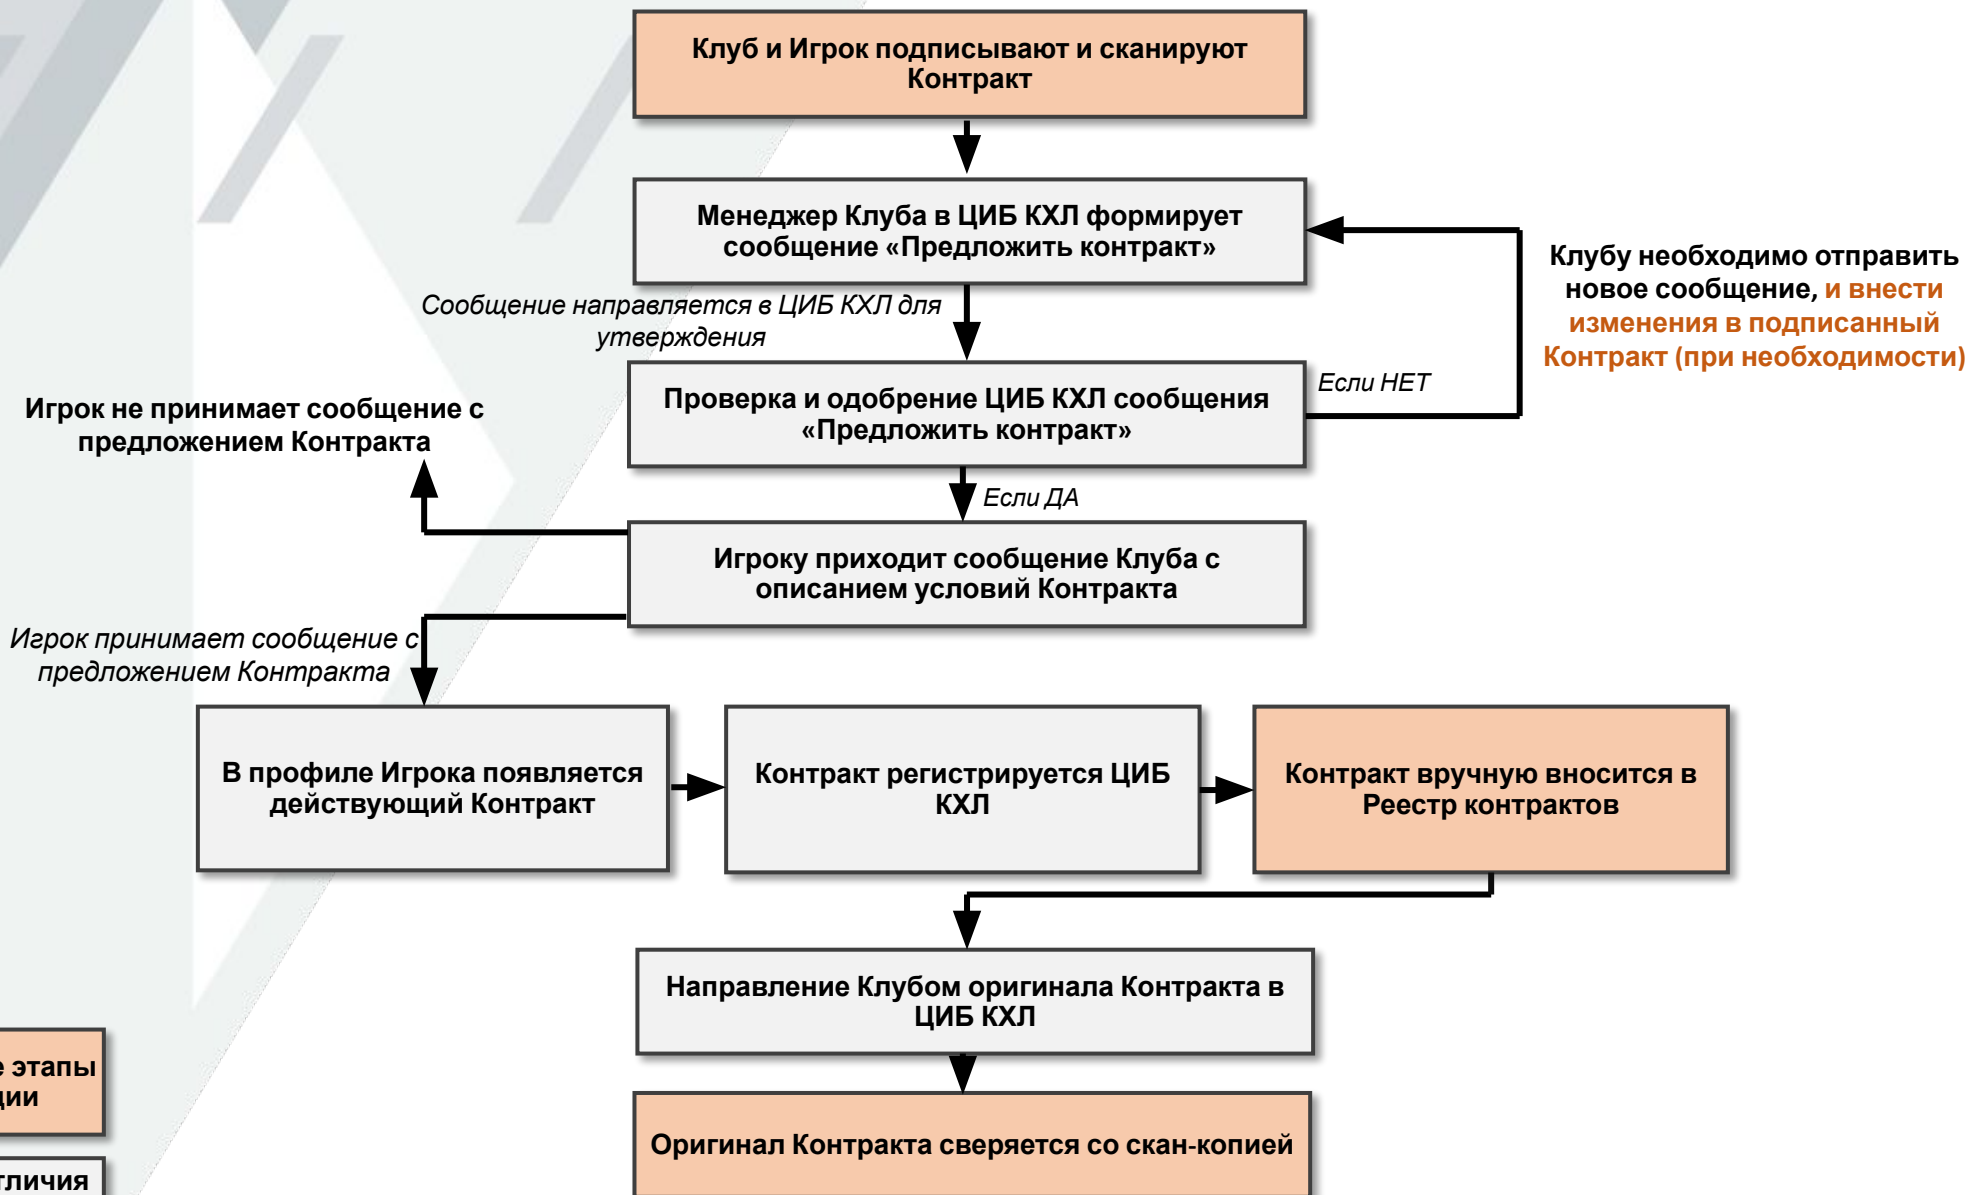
Клуб и Игрок подписывают и сканируют Контракт

Менеджер Клуба в ЦИБ КХЛ формирует сообщение «Предложить контракт»

Клубу необходимо отправить новое сообщение, и внести изменения в подписанный Контракт (при необходимости)

Сообщение направляется в ЦИБ КХЛ для утверждения

Если НЕТ

Проверка и одобрение ЦИБ КХЛ сообщения «Предложить контракт»

Игрок не принимает сообщение с предложением Контракта

Если ДА

Игроку приходит сообщение Клуба с описанием условий Контракта

Игрок принимает сообщение с предложением Контракта

В профиле Игрока появляется действующий Контракт

Контракт регистрируется ЦИБ КХЛ

Контракт вручную вносится в Реестр контрактов

Направление Клубом оригинала Контракта в ЦИБ КХЛ

Оригинал Контракта сверяется со скан-копией

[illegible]е этапы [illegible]ции

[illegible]тличия